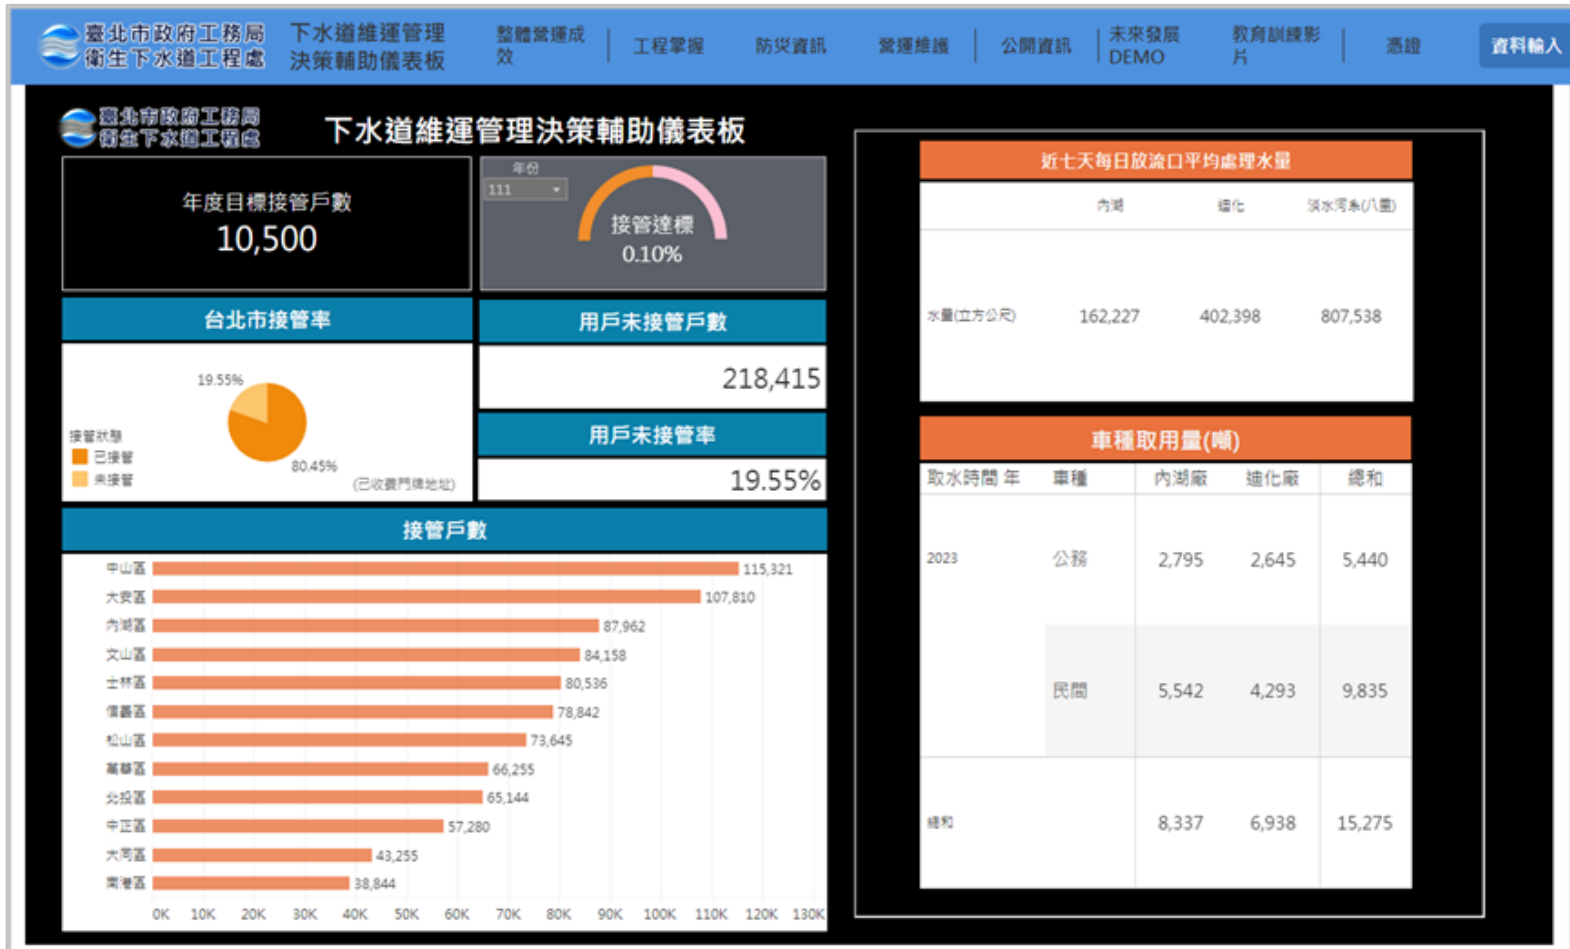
臺北市政府工務局
衛生下水道工程處

下水道維運管理
決策輔助儀表板

整體營運成效 | 工程掌握 | 防災資訊 | 營運維護 | 公開資訊 | 未來發展DEMO | 教育訓練影片 | 憑證 | 資料輸入

臺北市政府工務局
衛生下水道工程處

下水道維運管理決策輔助儀表板

年度目標接管戶數
10,500

年份
111

接管達標
0.10%

台北市接管率

19.55%
80.45%

接管狀態
已接管
未接管
(已收費門牌地址)

用戶未接管戶數
218,415

用戶未接管率
19.55%

接管戶數

| 區 | 戶數 |
|---|---|
| 中山區 | 115,321 |
| 大安區 | 107,810 |
| 內湖區 | 87,962 |
| 文山區 | 84,158 |
| 士林區 | 80,536 |
| 信義區 | 78,842 |
| 松山區 | 73,645 |
| 萬華區 | 66,255 |
| 北投區 | 65,144 |
| 中正區 | 57,280 |
| 大同區 | 43,255 |
| 南港區 | 38,844 |

0K 10K 20K 30K 40K 50K 60K 70K 80K 90K 100K 110K 120K 130K

近七天每日放流口平均處理水量

| | 內湖 | 迪化 | 淡水河系(八里) |
|---|---|---|---|
| 水量(立方公尺) | 162,227 | 402,398 | 807,538 |

車種取用量(噸)

| 取水時間 年 | 車種 | 內湖廠 | 迪化廠 | 總和 |
|---|---|---|---|---|
| 2023 | 公務 | 2,795 | 2,645 | 5,440 |
| | 民間 | 5,542 | 4,293 | 9,835 |
| 總和 | | 8,337 | 6,938 | 15,275 |